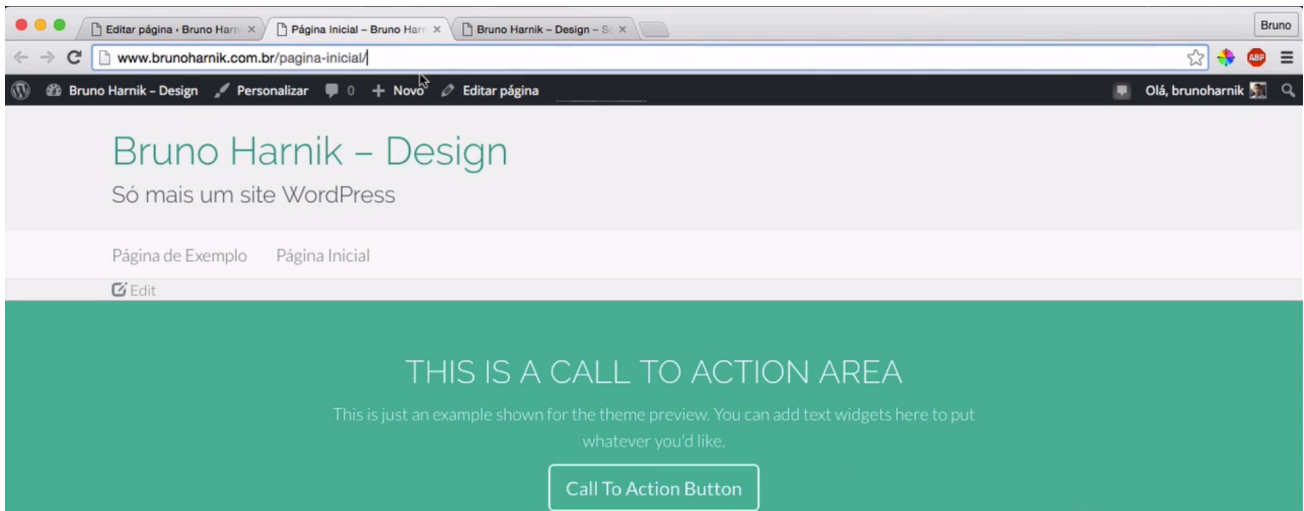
Editar página ‹ Bruno Harn ×
Página Inicial – Bruno Harn ×
Bruno Harnik – Design – S ×
Bruno
www.brunoharnik.com.br/pagina-inicial/
ABP
Bruno Harnik – Design Personalizar 0 + Novo Editar página
Olá, brunoharnik

Bruno Harnik – Design
Só mais um site WordPress

Página de Exemplo Página Inicial
Edit

THIS IS A CALL TO ACTION AREA
This is just an example shown for the theme preview. You can add text widgets here to put whatever you'd like.
Call To Action Button